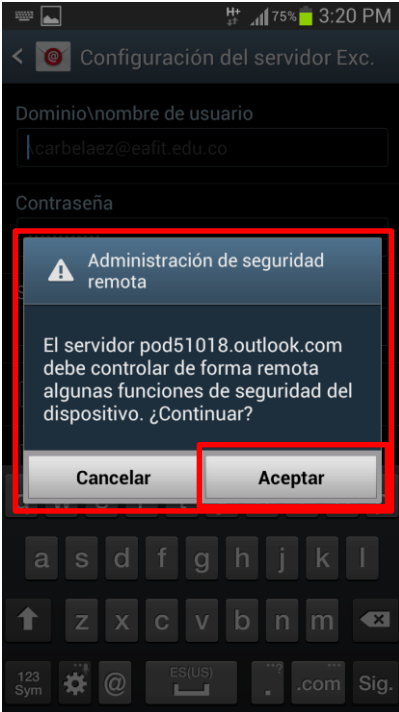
H+ 75% 3:20 PM

Configuración del servidor Exc.

Dominio\nombre de usuario

\carbelaez@eafit.edu.co

Contraseña

Administración de seguridad remota

El servidor pod51018.outlook.com debe controlar de forma remota algunas funciones de seguridad del dispositivo. ¿Continuar?

Cancelar

Aceptar

a s d f g h j k l

z x c v b n m

123 Sym

@

ES(US)

.

.com

Sig.